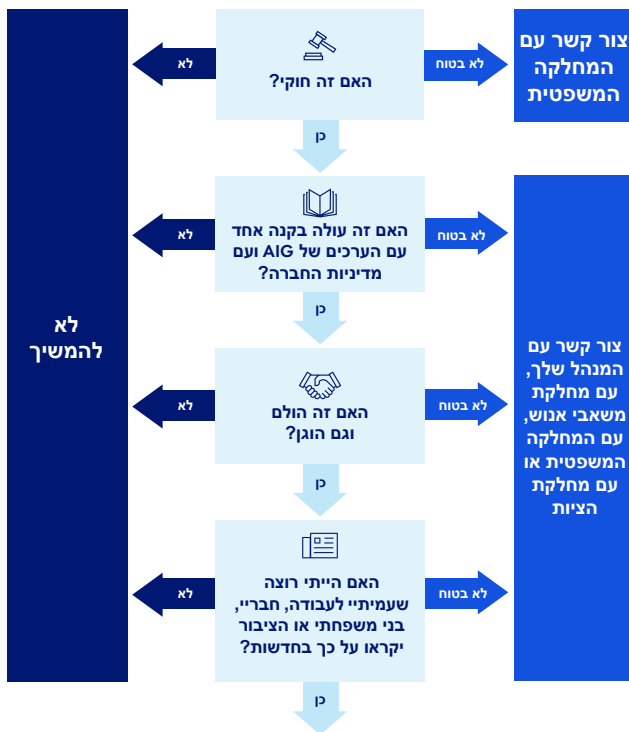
צור קשר עם המחלקה המשפטית

לא בטוח

האם זה חוקי?

לא

כן

האם זה עולה בקנה אחד עם הערכים של AIG ועם מדיניות החברה?

לא בטוח

לא

כן

האם זה הולם וגם הוגן?

לא בטוח

לא

כן

האם הייתי רוצה שעמיתיי לעבודה, חבריי, בני משפחתי או הציבור יקראו על כך בחדשות?

לא בטוח

לא

כן

צור קשר עם המנהל שלך, עם מחלקת משאבי אנוש, עם המחלקה המשפטית או עם מחלקת הציות

לא להמשיך